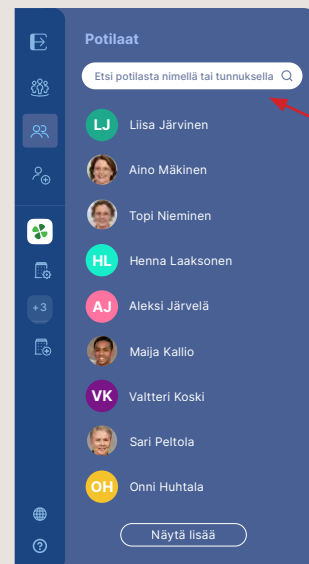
Potilaat

Etsi potilasta nimellä tai tunnuksella

+3

LJ Liisa Järvinen

Aino Mäkinen

Topi Nieminen

HL Henna Laaksonen

AJ Aleksi Järvelä

Maija Kallio

VK Valtteri Koski

Sari Peltola

OH Onni Huhtala

Näytä lisää